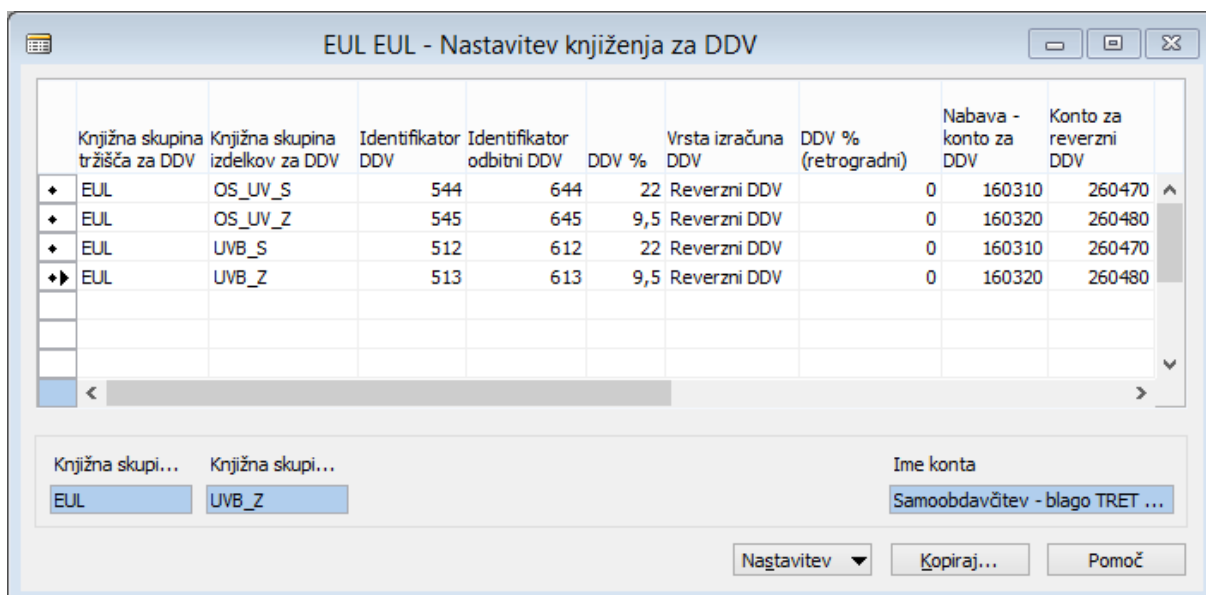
EUL EUL - Nastavitev knjiženja za DDV

| Knjižna skupina tržišča za DDV | Knjižna skupina izdelkov za DDV | Identifikator DDV | Identifikator odbitni DDV | DDV % | Vrsta izračuna DDV | DDV % (retrogradni) | Nabava - konto za DDV | Konto za reverzni DDV |
|---|---|---|---|---|---|---|---|---|
| EUL | OS_UV_S | 544 | 644 | 22 | Reverzni DDV | 0 | 160310 | 260470 |
| EUL | OS_UV_Z | 545 | 645 | 9,5 | Reverzni DDV | 0 | 160320 | 260480 |
| EUL | UVB_S | 512 | 612 | 22 | Reverzni DDV | 0 | 160310 | 260470 |
| EUL | UVB_Z | 513 | 613 | 9,5 | Reverzni DDV | 0 | 160320 | 260480 |

Knjižna skupi... Knjižna skupi... Ime konta

EUL UVB_Z Samoobdavčitev - blago TRET ...

Nastavitev Kopiraj... Pomoč